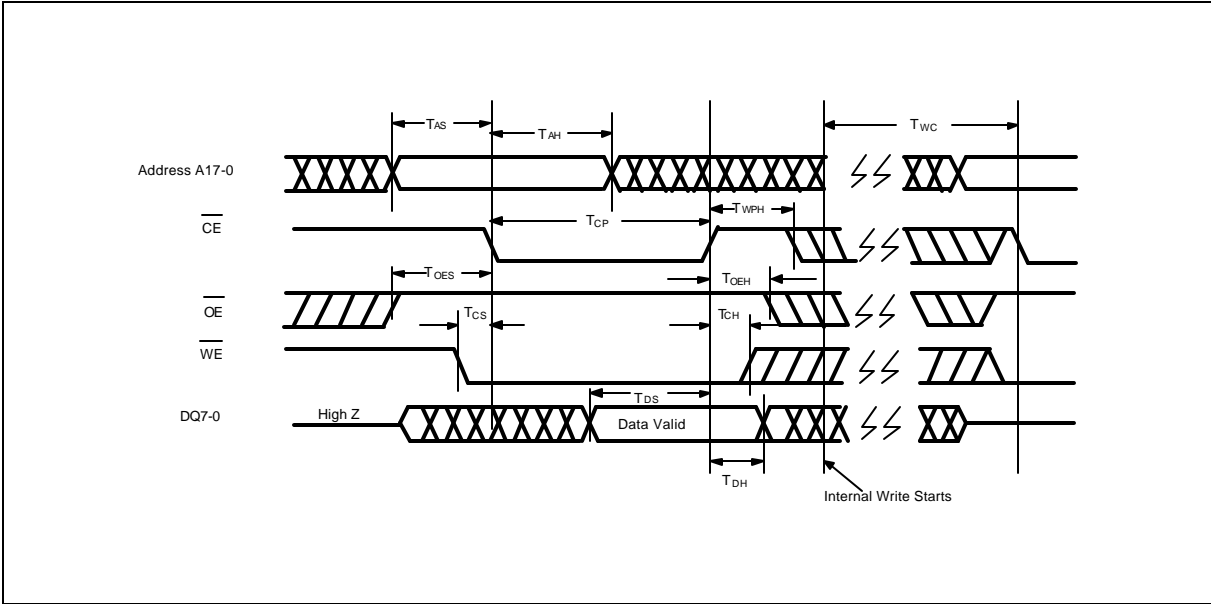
$T_{AS}$

$T_{AH}$

$T_{WC}$

Address A17-0

$\overline{CE}$

$T_{CP}$

$T_{WPH}$

$T_{OES}$

$T_{OEH}$

$\overline{OE}$

$T_{CS}$

$T_{CH}$

$\overline{WE}$

$T_{DS}$

DQ7-0

High Z

Data Valid

$T_{DH}$

Internal Write Starts